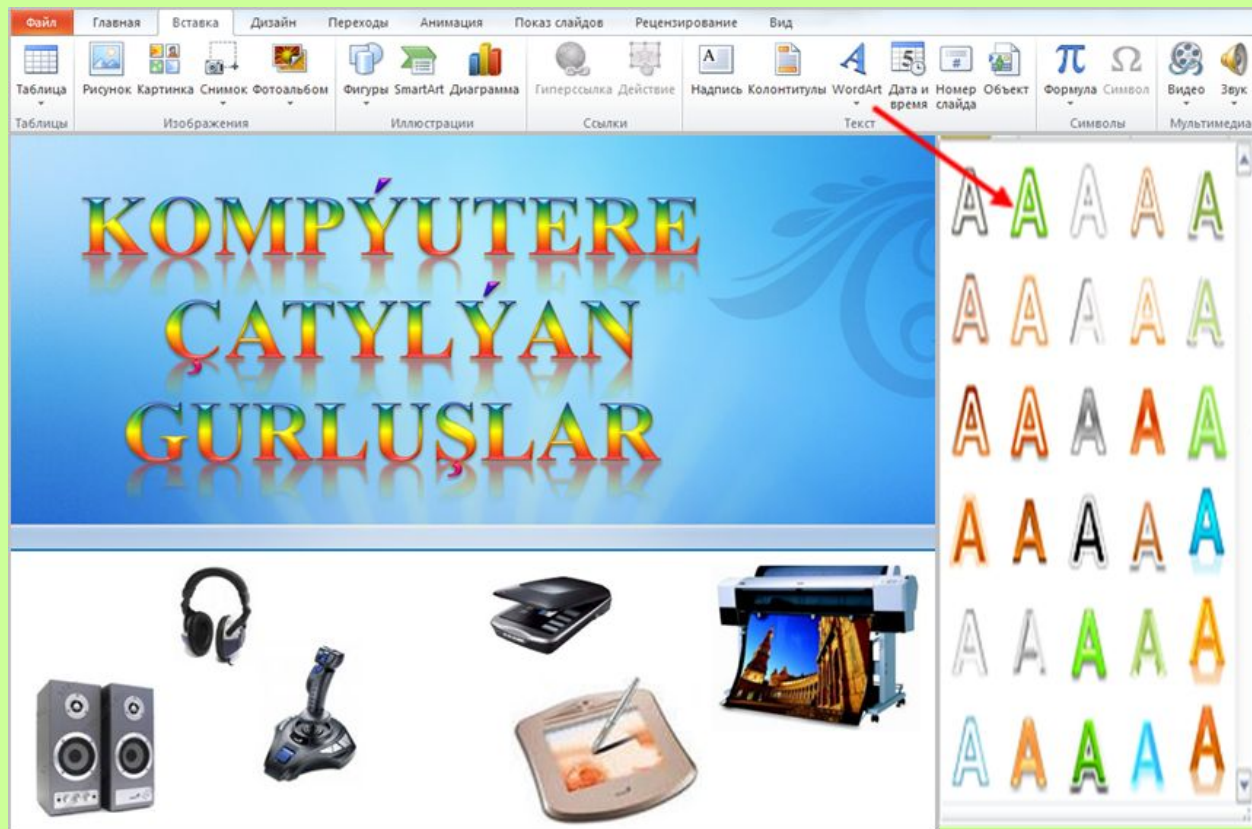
Файл Главная Вставка Дизайн Переходы Анимация Показ слайдов Рецензирование Вид

Таблица
Таблицы

Рисунок Картинка Снимок Фотоальбом
Изображения

Фигуры SmartArt Диаграмма
Иллюстрации

Гиперссылка Действие
Ссылки

Надпись Колонтитулы WordArt Дата и время Номер слайда Объект
Текст

Формула Символ
Символы

Видео Звук
Мультимедиа

KOMPÝUTERE ÇATYLÝAN GURLUŞLAR